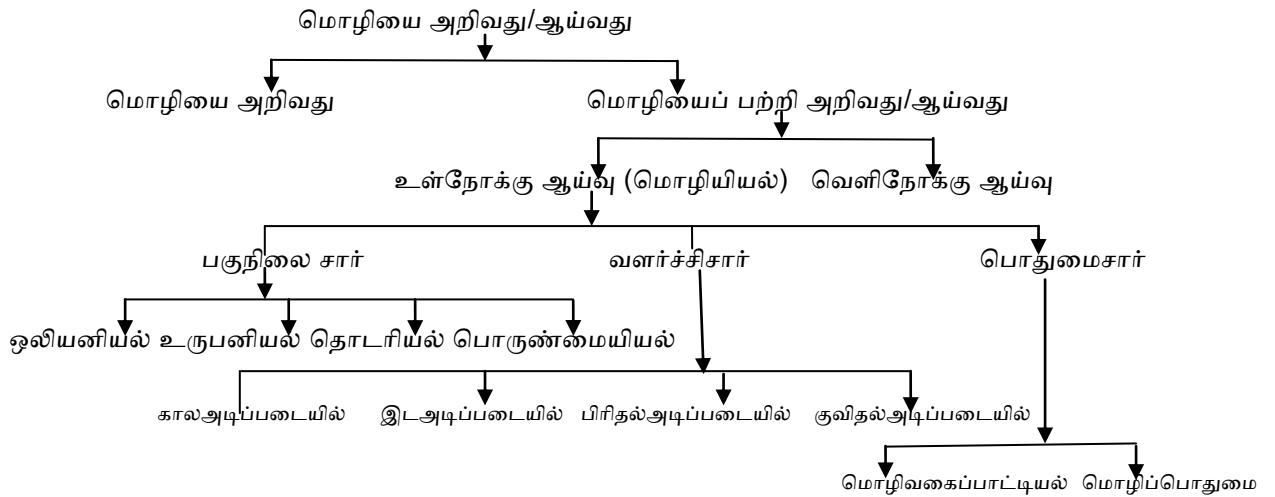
மொழியை அறிவது/ஆய்வது

மொழியை அறிவது

மொழியைப் பற்றி அறிவது/ஆய்வது

உள்நோக்கு ஆய்வு (மொழியியல்)

வெளிநோக்கு ஆய்வு

பகுநிலை சார்

வளர்ச்சிசார்

பொதுமைசார்

ஒலியனியல் உருபனியல் தொடரியல் பொருண்மையியல்

காலஅடிப்படையில்

இடஅடிப்படையில்

பிரிதல்அடிப்படையில்

குவிதல்அடிப்படையில்

மொழிவகைப்பாட்டியல்

மொழிப்பொதுமை